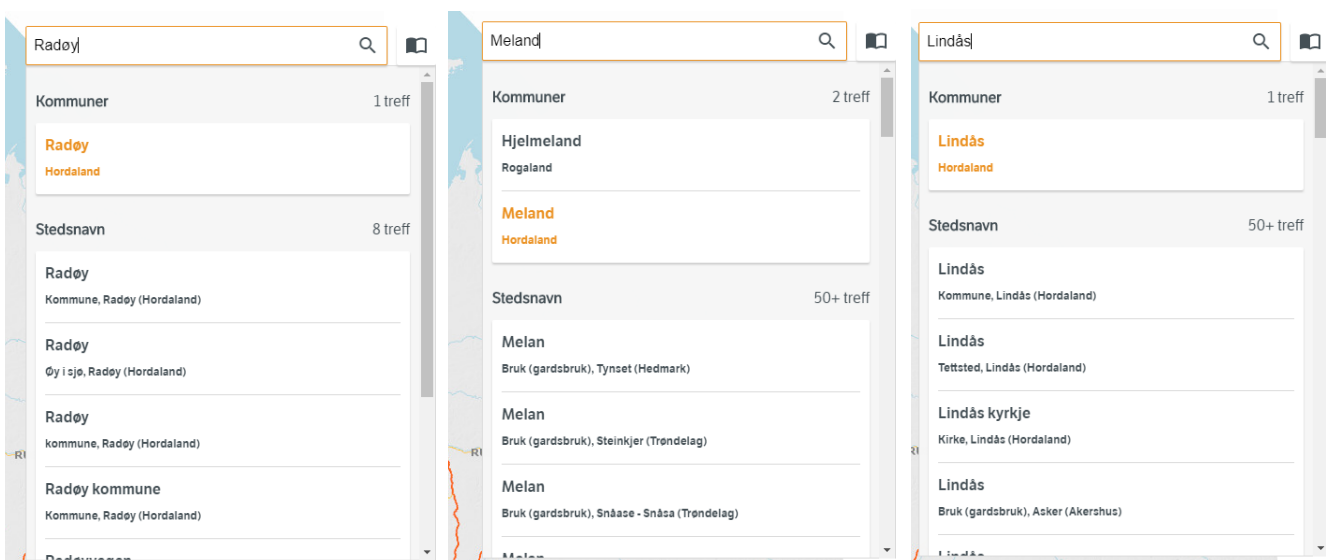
Radøy

Kommuner 1 treff

Radøy
Hordaland

Stedsnavn 8 treff

Radøy
Kommune, Radøy (Hordaland)

Radøy
Øy i sjø, Radøy (Hordaland)

Radøy
kommune, Radøy (Hordaland)

Radøy kommune
Kommune, Radøy (Hordaland)

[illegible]

RI

Meland

Kommuner 2 treff

Hjelmeland
Rogaland

Meland
Hordaland

Stedsnavn 50+ treff

Melan
Bruk (gardsbruk), Tynset (Hedmark)

Melan
Bruk (gardsbruk), Steinkjer (Trøndelag)

Melan
Bruk (gardsbruk), Snåase - Snåsa (Trøndelag)

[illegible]

RI

Lindås

Kommuner 1 treff

Lindås
Hordaland

Stedsnavn 50+ treff

Lindås
Kommune, Lindås (Hordaland)

Lindås
Tettsted, Lindås (Hordaland)

Lindås kyrkje
Kirke, Lindås (Hordaland)

Lindås
Bruk (gardsbruk), Asker (Akershus)

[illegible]

RI